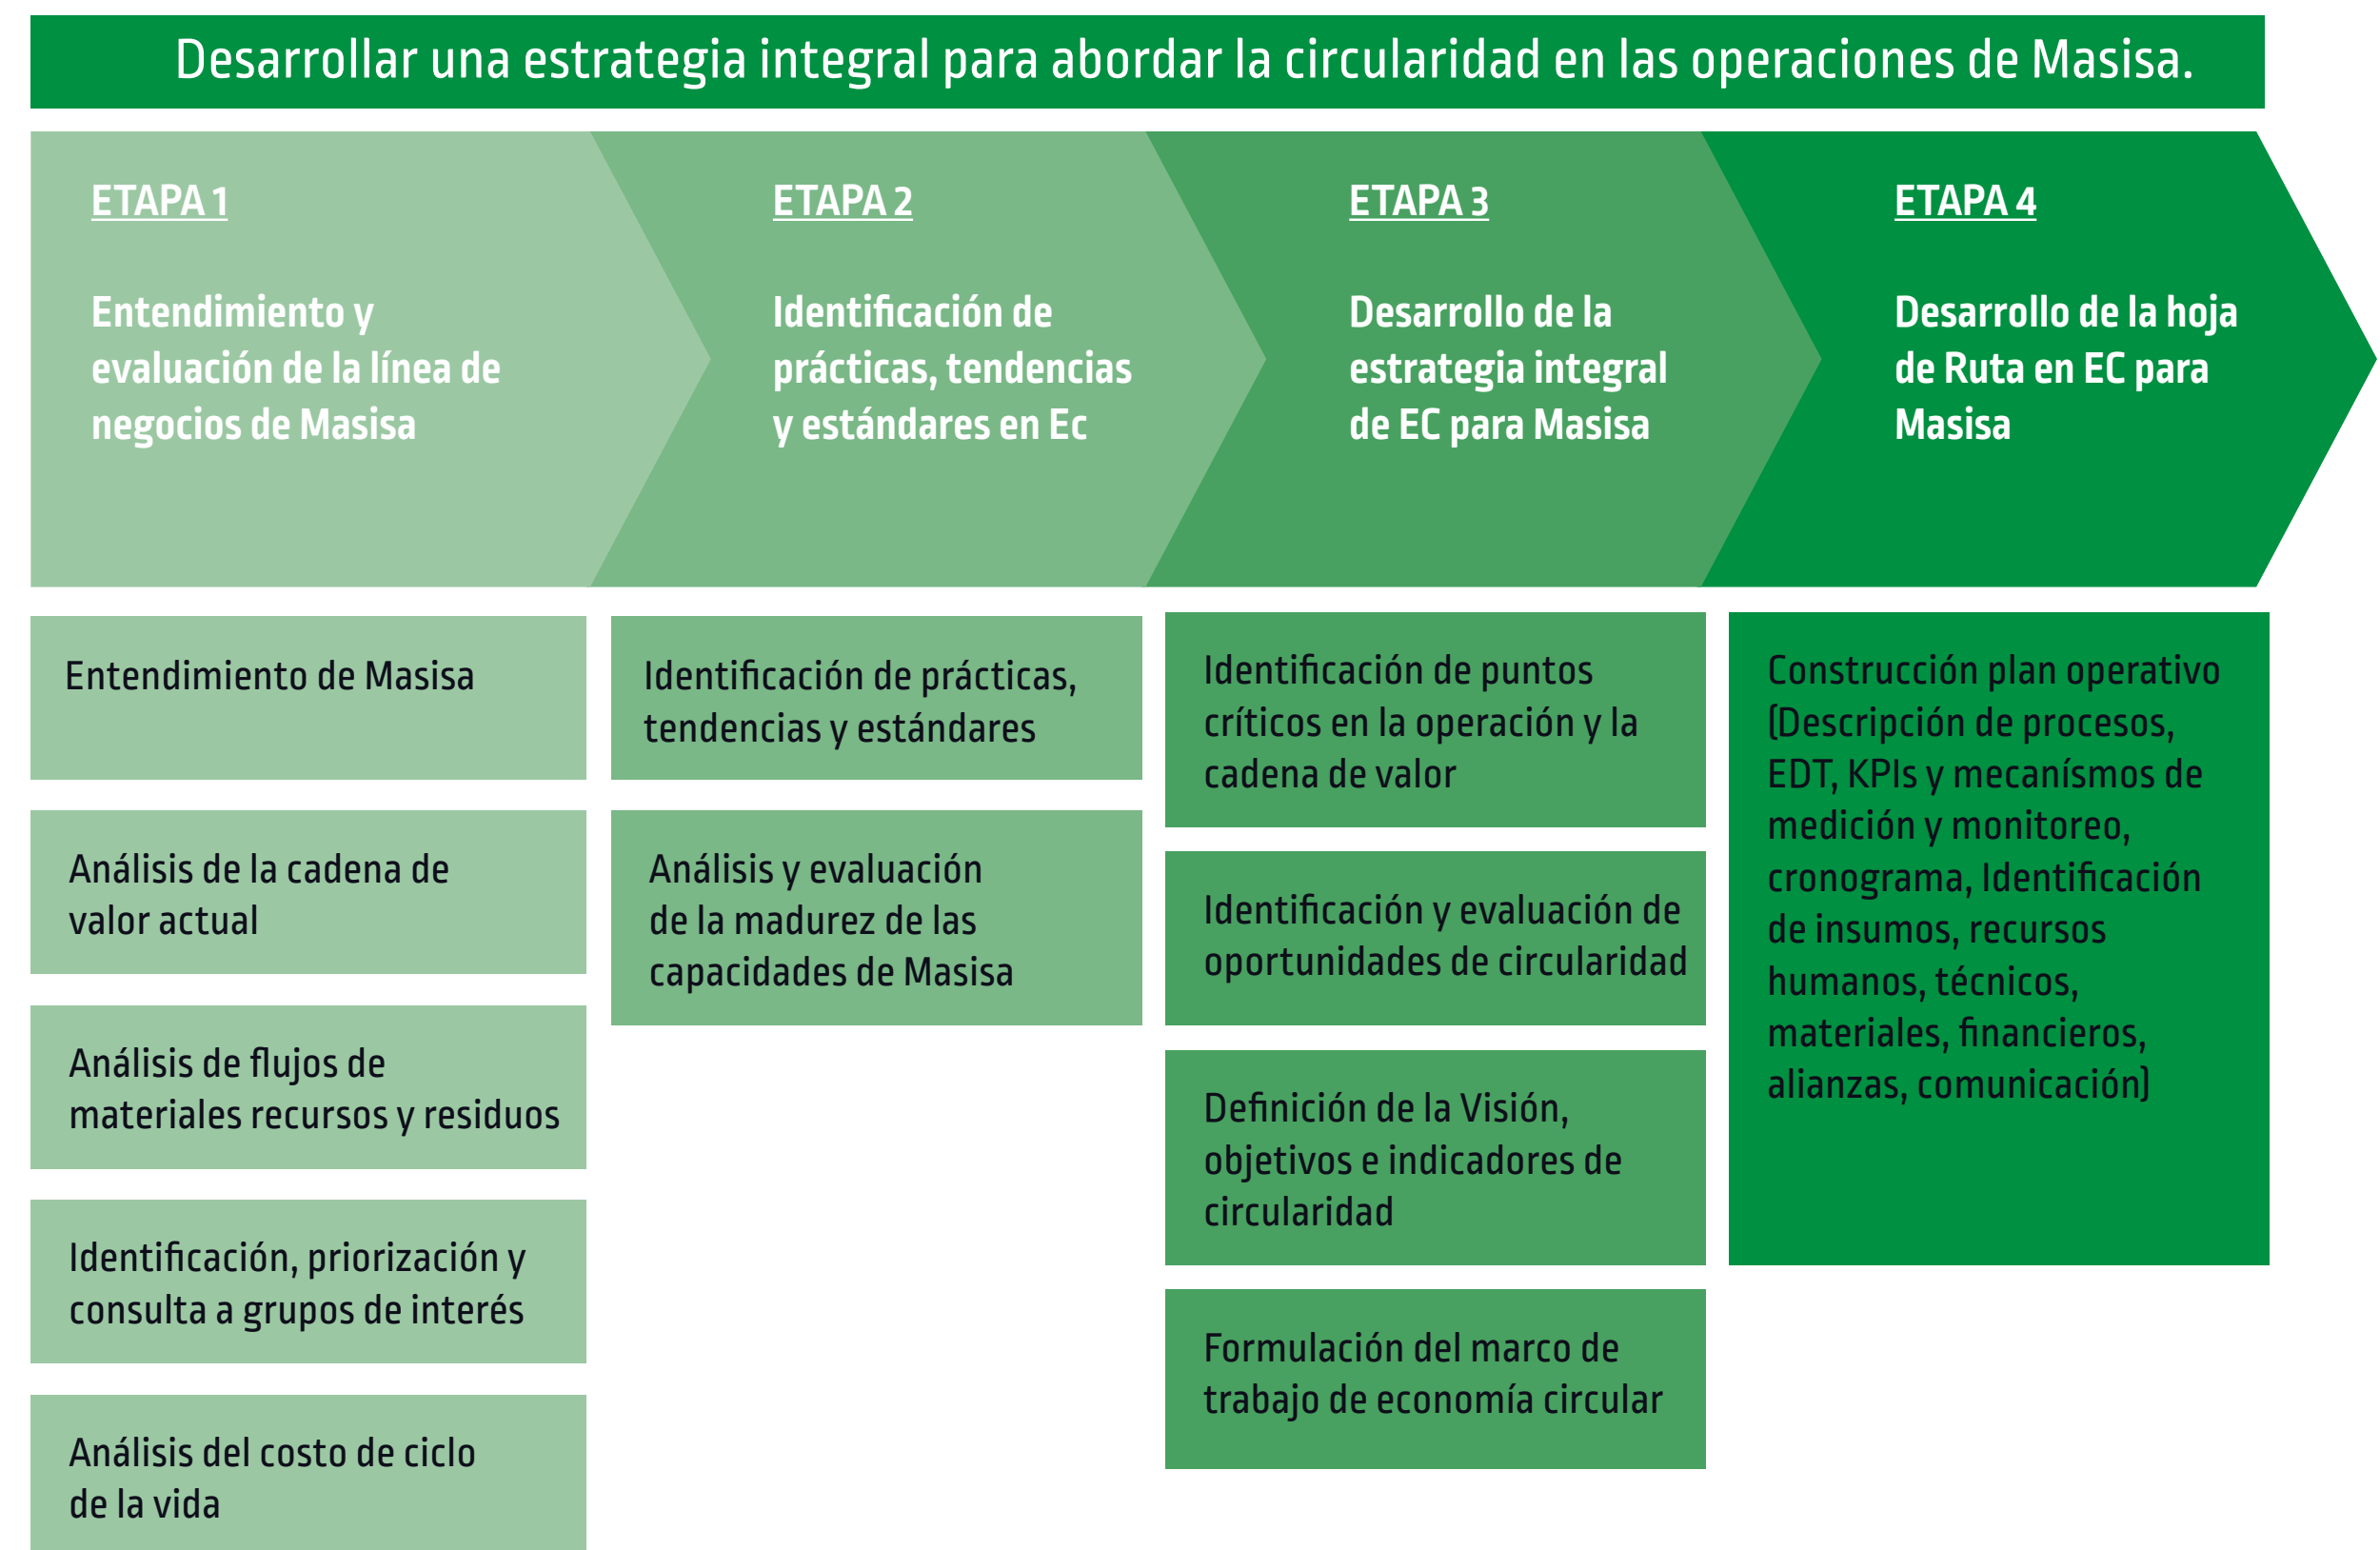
Desarrollar una estrategia integral para abordar la circularidad en las operaciones de Masisa.

ETAPA 1

Entendimiento y evaluación de la línea de negocios de Masisa

ETAPA 2

Identificación de prácticas, tendencias y estándares en Ec

ETAPA 3

Desarrollo de la estrategia integral de EC para Masisa

ETAPA 4

Desarrollo de la hoja de Ruta en EC para Masisa

Entendimiento de Masisa

Análisis de la cadena de valor actual

Análisis de flujos de materiales recursos y residuos

Identificación, priorización y consulta a grupos de interés

Análisis del costo de ciclo de la vida

Identificación de prácticas, tendencias y estándares

Análisis y evaluación de la madurez de las capacidades de Masisa

Identificación de puntos críticos en la operación y la cadena de valor

Identificación y evaluación de oportunidades de circularidad

Definición de la Visión, objetivos e indicadores de circularidad

Formulación del marco de trabajo de economía circular

Construcción plan operativo (Descripción de procesos, EDT, KPIs y mecanísmos de medición y monitoreo, cronograma, Identificación de insumos, recursos humanos, técnicos, materiales, financieros, alianzas, comunicación)